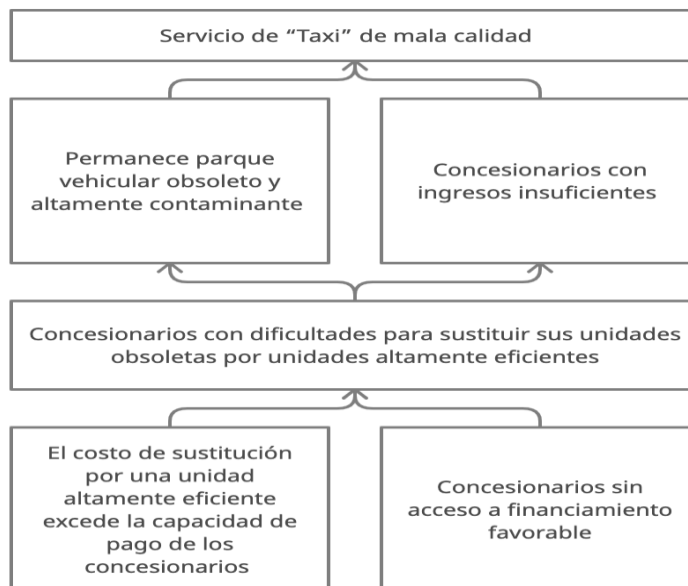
Servicio de “Taxi” de mala calidad

Permanece parque vehicular obsoleto y altamente contaminante

Concesionarios con ingresos insuficientes

Concesionarios con dificultades para sustituir sus unidades obsoletas por unidades altamente eficientes

El costo de sustitución por una unidad altamente eficiente excede la capacidad de pago de los concesionarios

Concesionarios sin acceso a financiamiento favorable